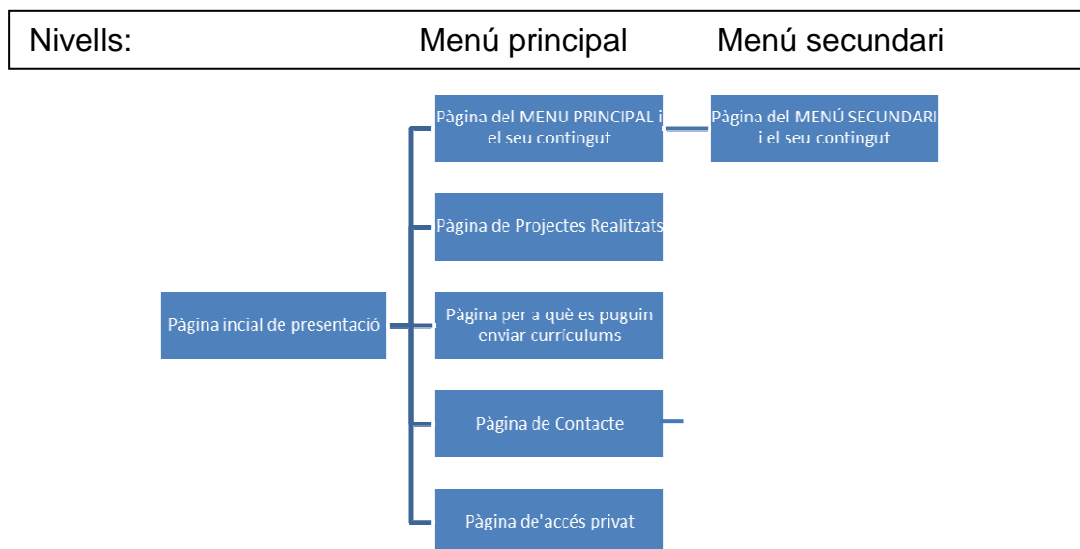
Nivells: Menú principal Menú secundari

Pàgina incial de presentació

Pàgina del MENU PRINCIPAL i el seu contingut

Pàgina del MENÚ SECUNDARI i el seu contingut

Pàgina de Projectes Realitzats

Pàgina per a què es puguin enviar currículums

Pàgina de Contacte

Pàgina de'accés privat